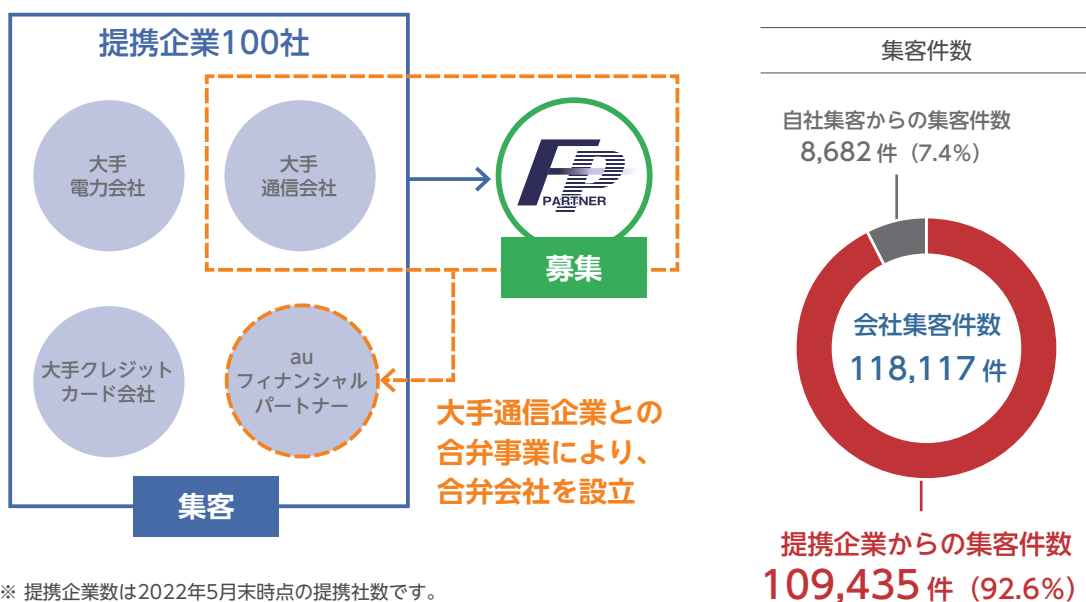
提携企業100社

大手
電力会社

大手
通信会社

大手クレジット
カード会社

au
フィナンシャル
パートナー

集客

FP
PARTNER

募集

大手通信企業との
合弁事業により、
合弁会社を設立

※ 提携企業数は2022年5月末時点の提携社数です。

集客件数

自社集客からの集客件数
8,682 件（7.4%）

会社集客件数
118,117 件

提携企業からの集客件数
109,435 件（92.6%）